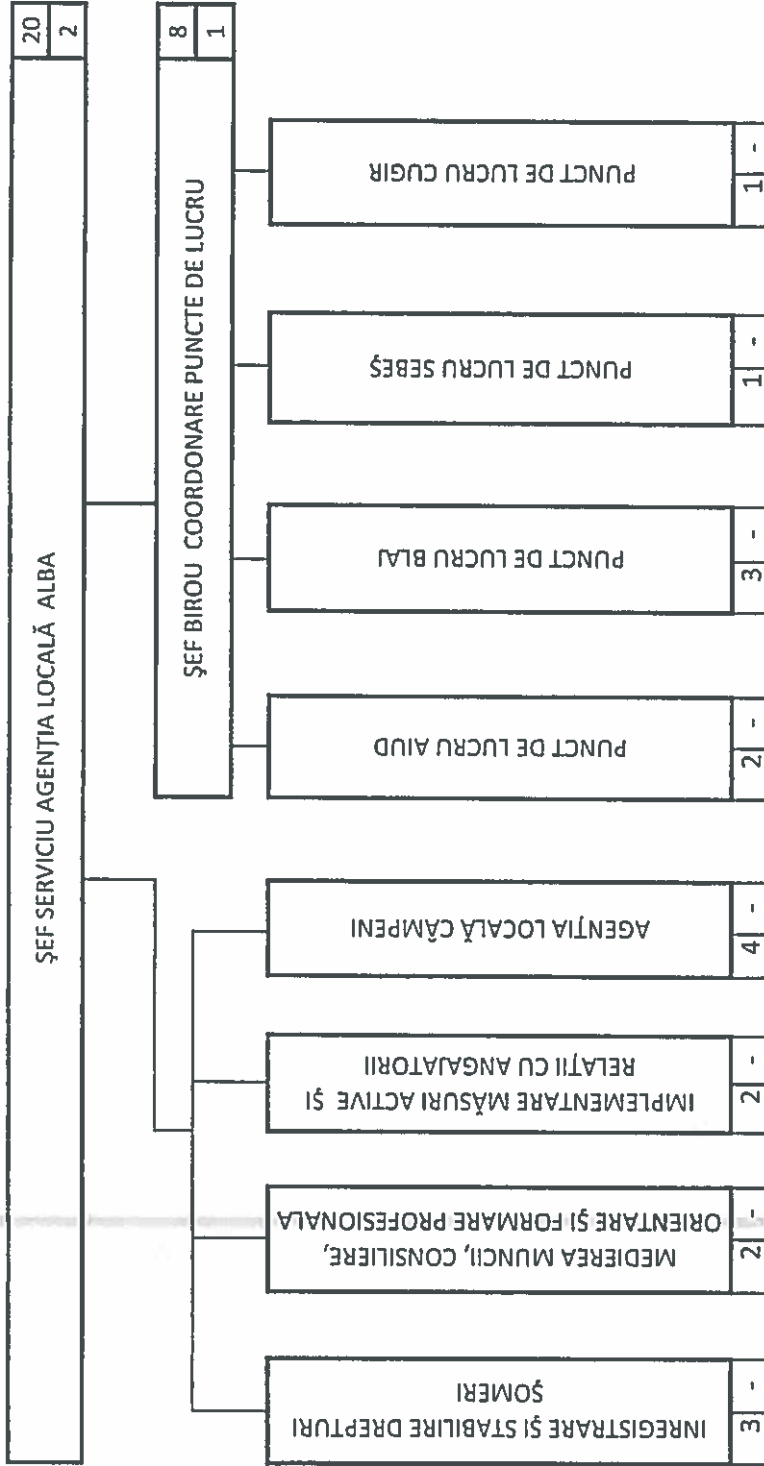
ŞEF SERVICIU AGENŢIA LOCALĂ ALBA
20
2

ŞEF BIROU COORDONARE PUNCTE DE LUCRU
8
1

PUNCT DE LUCRU CUGIR
1 -

PUNCT DE LUCRU SEBEŞ
1 -

PUNCT DE LUCRU BLAJ
3 -

PUNCT DE LUCRU AIUD
2 -

AGENŢIA LOCALĂ CÂMPENI
4 -

IMPLEMENTARE MĂSURI ACTIVE ŞI RELAŢII CU ANGAJATORII
2 -

MEDIEREA MUNCII, CONSILIERE, ORIENTARE ŞI FORMARE PROFESIONALĂ
2 -

INREGISTRARE ŞI STABILIRE DREPTURI ŞOMERI
3 -